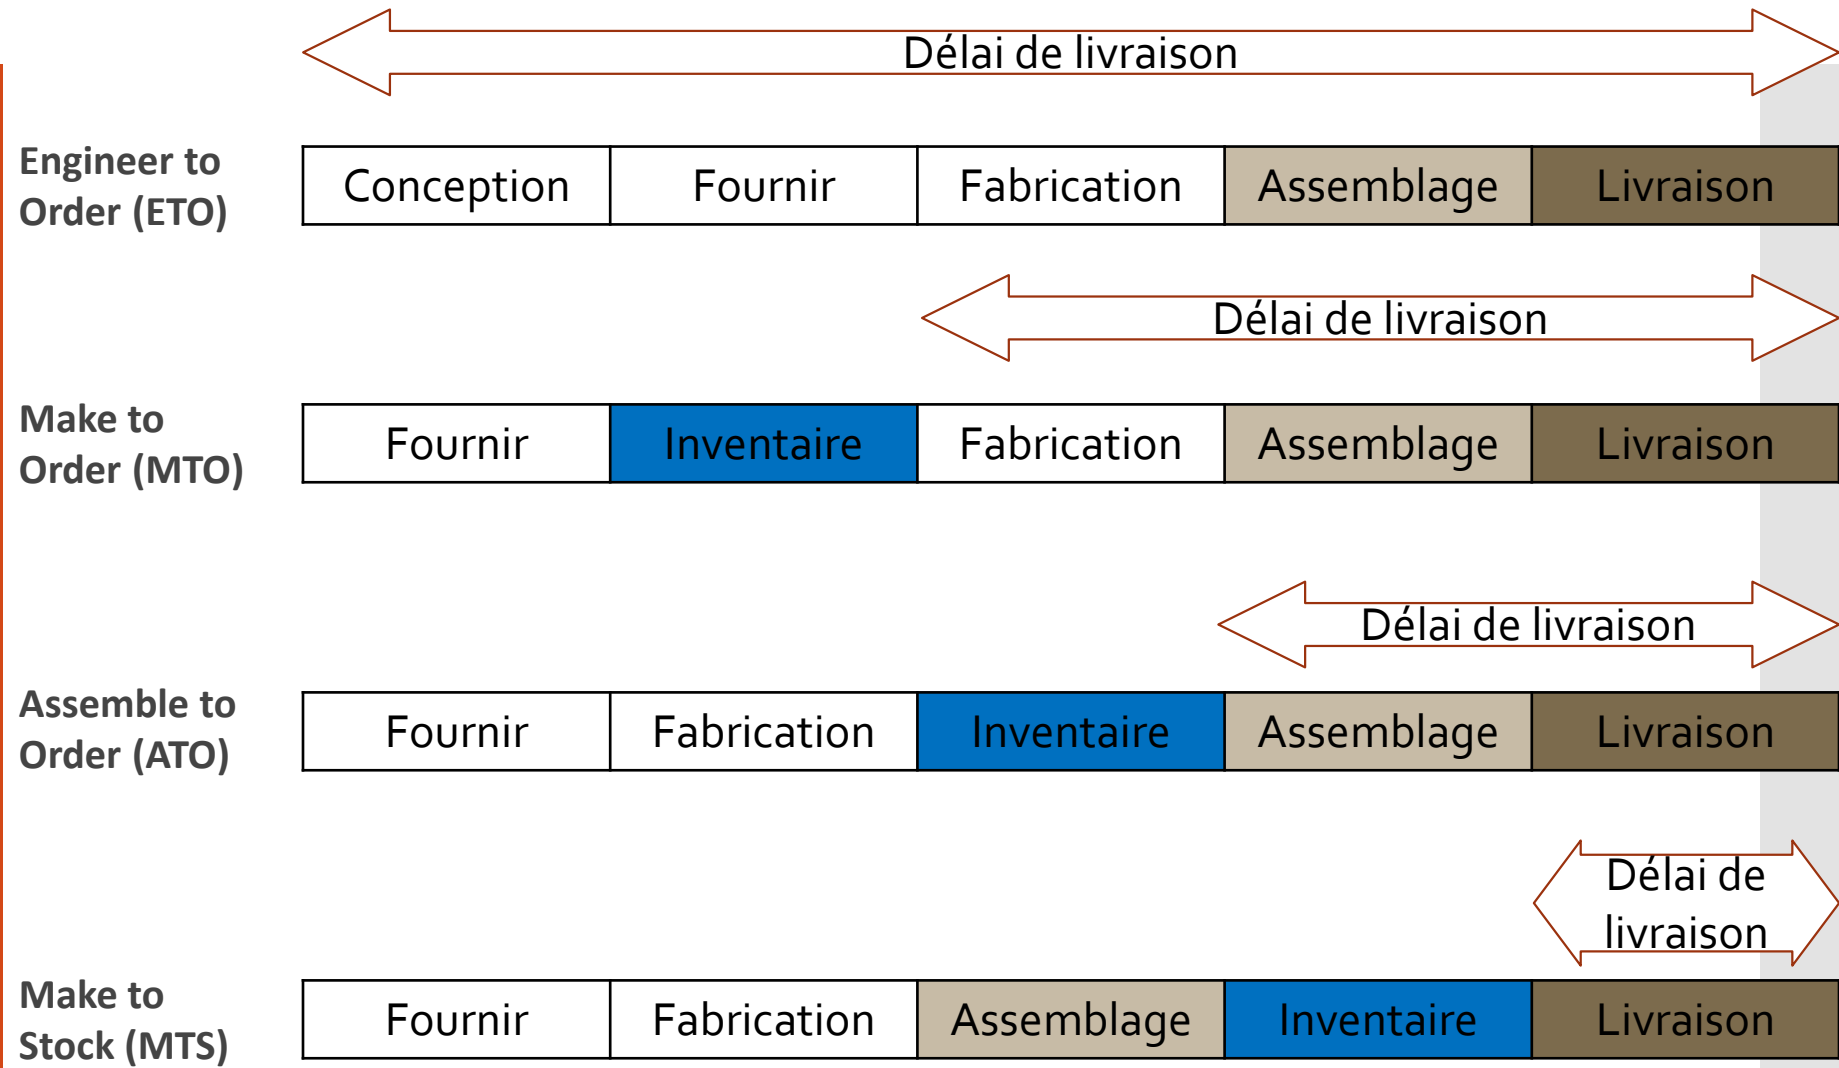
Délai de livraison

Engineer to Order (ETO)

| Conception | Fournir | Fabrication | Assemblage | Livraison |
|---|---|---|---|---|

Délai de livraison

Make to Order (MTO)

| Fournir | Inventaire | Fabrication | Assemblage | Livraison |
|---|---|---|---|---|

Délai de livraison

Assemble to Order (ATO)

| Fournir | Fabrication | Inventaire | Assemblage | Livraison |
|---|---|---|---|---|

Délai de livraison

Make to Stock (MTS)

| Fournir | Fabrication | Assemblage | Inventaire | Livraison |
|---|---|---|---|---|